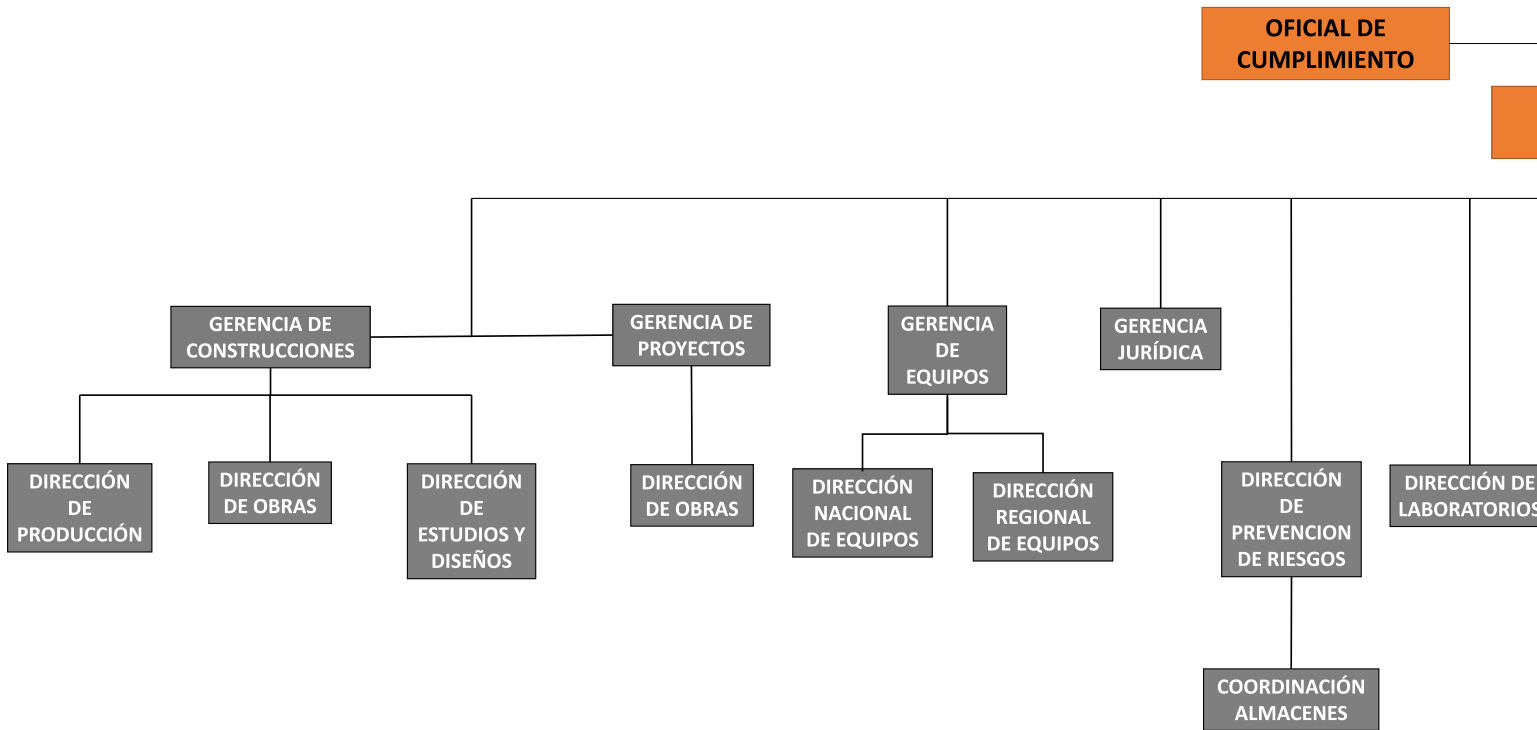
OFICIAL DE CUMPLIMIENTO

GERENCIA DE CONSTRUCCIONES

GERENCIA DE PROYECTOS

GERENCIA DE EQUIPOS

GERENCIA JURÍDICA

DIRECCIÓN DE PRODUCCIÓN

DIRECCIÓN DE OBRAS

DIRECCIÓN DE ESTUDIOS Y DISEÑOS

DIRECCIÓN DE OBRAS

DIRECCIÓN NACIONAL DE EQUIPOS

DIRECCIÓN REGIONAL DE EQUIPOS

DIRECCIÓN DE PREVENCION DE RIESGOS

DIRECCIÓN DE LABORATORIOS

COORDINACIÓN ALMACENES